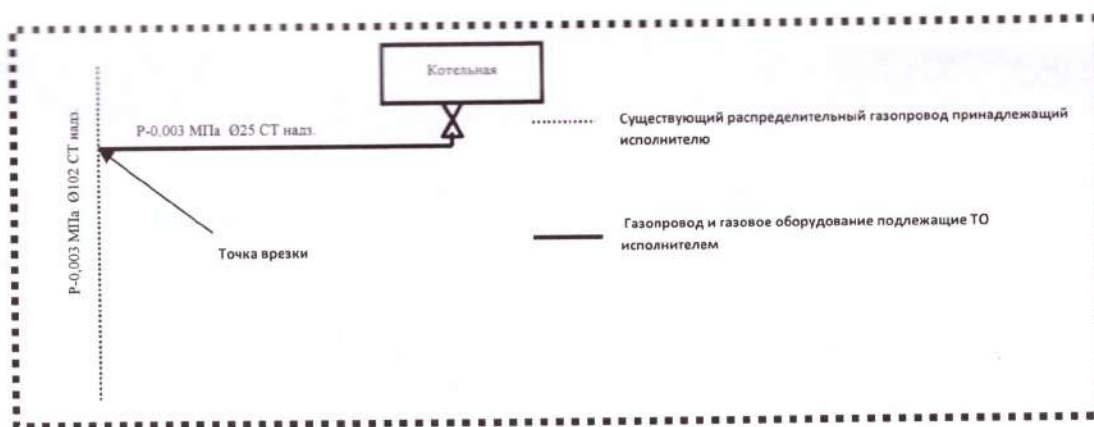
Котельная

Р-0,003 МПа Ø25 СТ надз.

Р-0,003 МПа Ø102 СТ надз.

Точка врезки

Существующий распределительный газопровод принадлежащий исполнителю

Газопровод и газовое оборудование подлежащие ТО исполнителем